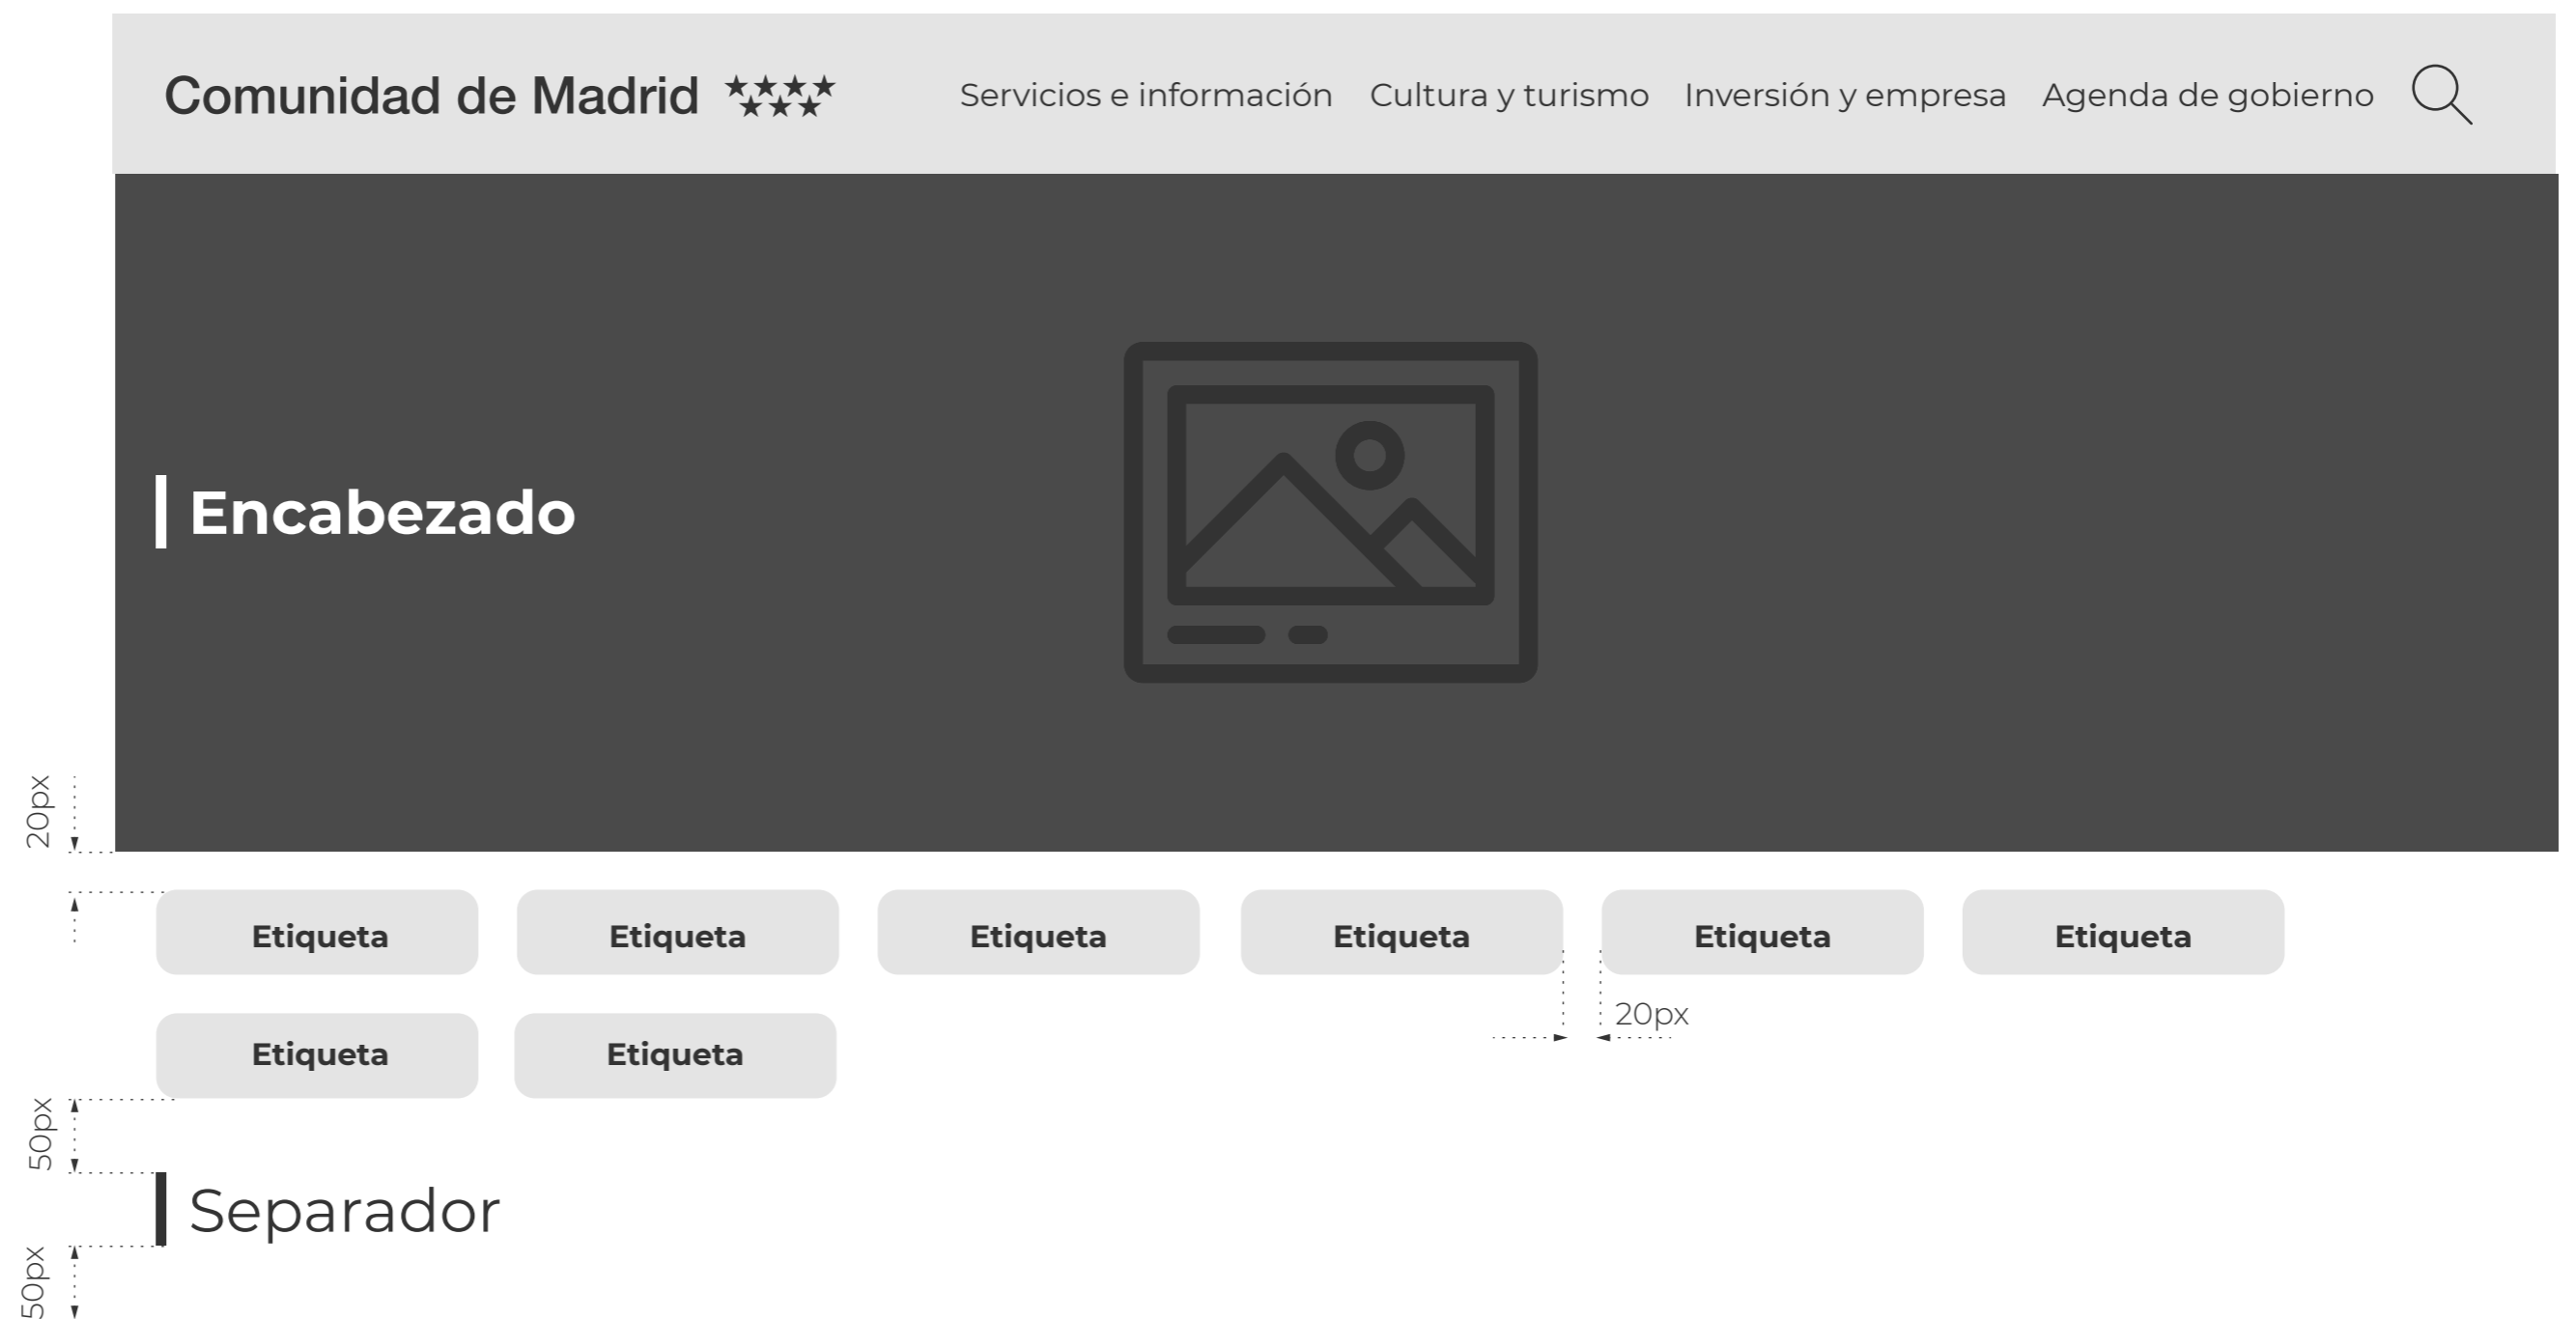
Comunidad de Madrid

Servicios e información Cultura y turismo Inversión y empresa Agenda de gobierno

Encabezado

20px

Etiqueta Etiqueta Etiqueta Etiqueta Etiqueta Etiqueta

20px

Etiqueta Etiqueta

50px

Separador

50px